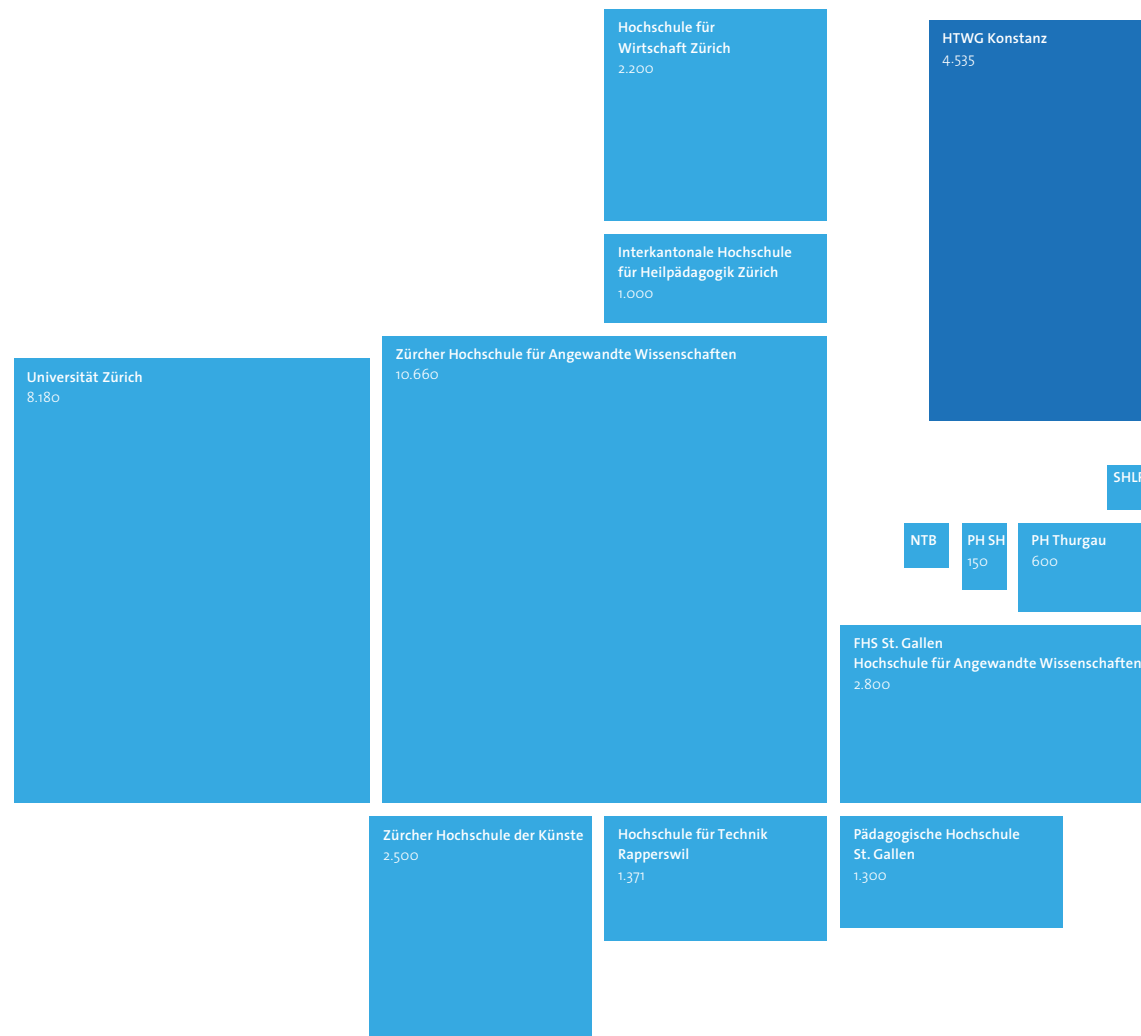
Hochschule für Wirtschaft Zürich
2.200

HTWG Konstanz
4.535

Interkantonale Hochschule für Heilpädagogik Zürich
1.000

Universität Zürich
8.180

Zürcher Hochschule für Angewandte Wissenschaften
10.660

SHL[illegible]

NTB

PH SH
150

PH Thurgau
600

FHS St. Gallen
Hochschule für Angewandte Wissenschaften
2.800

Zürcher Hochschule der Künste
2.500

Hochschule für Technik Rapperswil
1.371

Pädagogische Hochschule St. Gallen
1.300